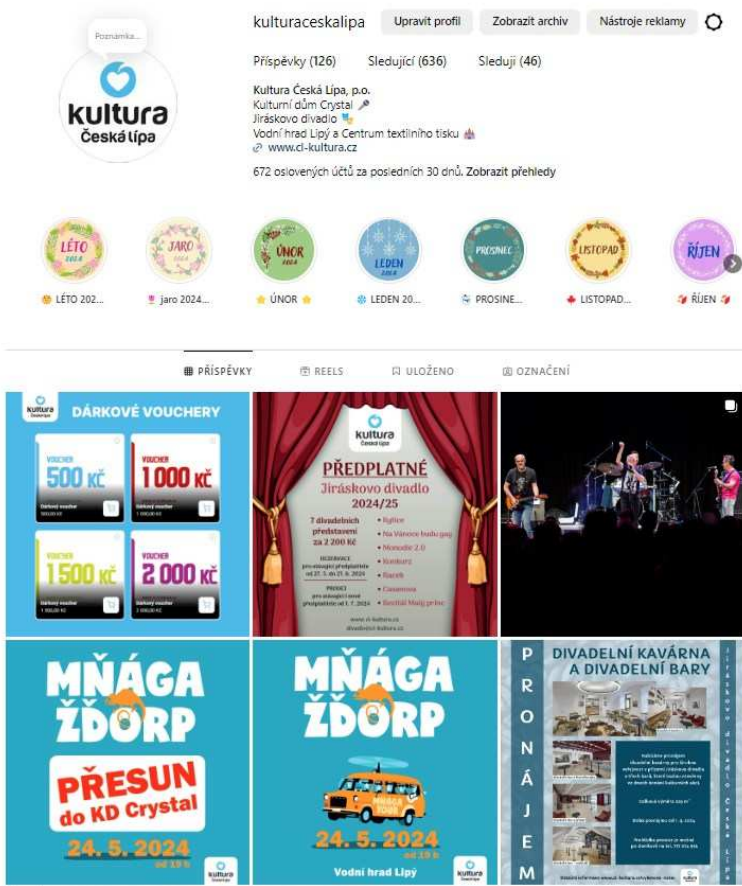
Poznámka...

kultura Česká Lípa

kulturaceskalipa Upravit profil Zobrazit archiv Nástroje reklamy

Příspěvky (126) Sledující (636) Sleduji (46)

Kultura Česká Lípa, p.o.
Kulturní dům Crystal 🎤
Jiráskovo divadlo 🎭
Vodní hrad Lipý a Centrum textilního tisku 🏰
🔗 www.cl-kultura.cz

672 oslovených účtů za posledních 30 dnů. Zobrazit přehledy

LÉTO 2024 | JARO 2024 | ÚNOR 2024 | LEDEN 2024 | PROSINEC | LISTOPAD | ŘÍJEN

😊 LÉTO 202... | 🌷 jaro 2024... | ⭐ ÚNOR ⭐ | ❄️ LEDEN 20... | PROSINE... | 🍁 LISTOPAD... | 🍂 ŘÍJEN 🍂

PŘÍSPĚVKY REELS ULOŽENO OZNAČENÍ

kultura Česká Lípa
DÁRKOVÉ VOUCHERY
VOUCHER 500 KČ
Dárkový voucher 500,00 Kč
VOUCHER 1 000 KČ
Dárkový voucher 1 000,00 Kč
VOUCHER 1 500 KČ
Dárkový voucher 1 500,00 Kč
VOUCHER 2 000 KČ
Dárkový voucher 2 000,00 Kč

kultura Česká Lípa
PŘEDPLATNÉ
Jiráskovo divadlo
2024/25
7 divadelních představení za 2 200 Kč
REZERVACE pro stávající předplatitele od 27. 5. do 21. 6. 2024
PRODEJ pro stávající i nové předplatitele od 1. 7. 2024
Ryšice
Na Vánoce budu gay
Manuál 2.0
Kontrast
Racek
Casanova
Bestiář Mníšek
www.cl-kultura.cz
divadlo@cl-kultura.cz

MŇAGA ŽĎORP
PŘESUN do KD Crystal
24. 5. 2024 od 19 h
kultura Česká Lípa

MŇAGA ŽĎORP
MŇAGA ŽĎORP
24. 5. 2024 od 19 h
Vodní hrad Lipý
kultura Česká Lípa

PRONÁJEM
DIVADELNÍ KAVÁRNA A DIVADELNÍ BARY
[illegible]
kultura